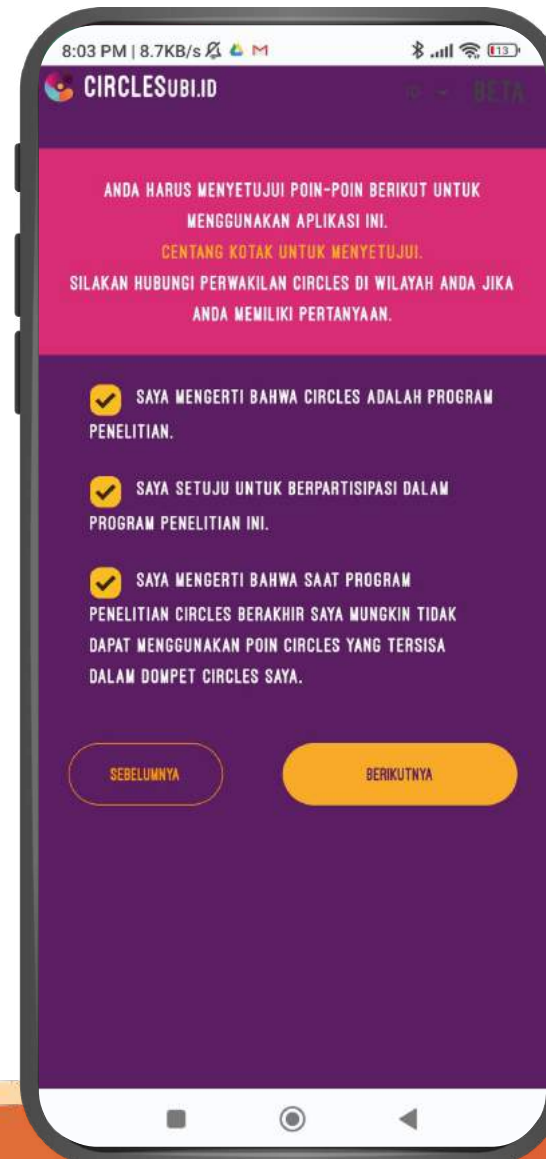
8:03 PM | 8.7KB/s

CIRCLESUBI.ID

BETA

ANDA HARUS MENYETUJUI POIN-POIN BERIKUT UNTUK MENGGUNAKAN APLIKASI INI.
CENTANG KOTAK UNTUK MENYETUJUI.
SILAKAN HUBUNGI PERWAKILAN CIRCLES DI WILAYAH ANDA JIKA ANDA MEMILIKI PERTANYAAN.

SAYA MENGERTI BAHWA CIRCLES ADALAH PROGRAM PENELITIAN.

SAYA SETUJU UNTUK BERPARTISIPASI DALAM PROGRAM PENELITIAN INI.

SAYA MENGERTI BAHWA SAAT PROGRAM PENELITIAN CIRCLES BERAKHIR SAYA MUNGKIN TIDAK DAPAT MENGGUNAKAN POIN CIRCLES YANG TERSISA DALAM DOMPET CIRCLES SAYA.

SEBELUMNYA

BERIKUTNYA